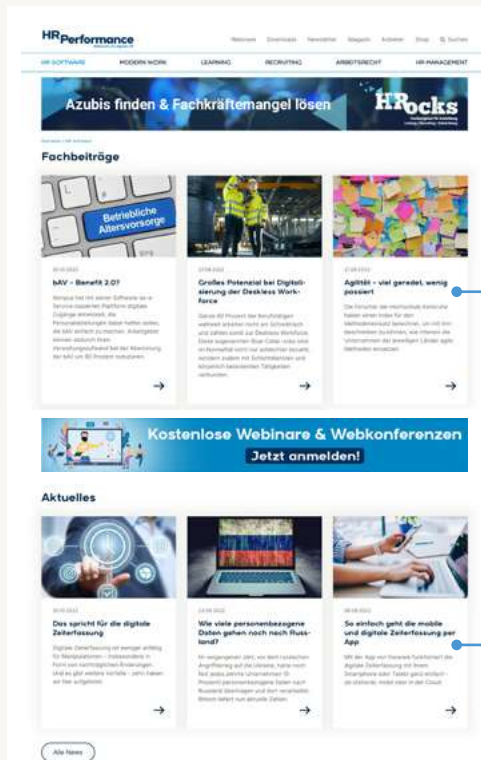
HRPerformance

Webinare Downloads Newsletter Magazin Anbieter Shop Suchen

HR-SOFTWARE MODERN WORK LEARNING RECRUITING ARBEITSRECHT HR-MANAGEMENT

Azubis finden & Fachkräftemangel lösen

HRocks

Fachbeiträge

Betriebliche Altersvorsorge

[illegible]

bAV – Benefit 2.0?

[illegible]

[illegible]

Großes Potenzial bei Digitalisierung der Deskless Workforce

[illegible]

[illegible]

Agilität – viel geredet, wenig passiert

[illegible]

Kostenlose Webinare & Webkonferenzen

Jetzt anmelden!

Aktuelles

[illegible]

Das spricht für die digitale Zeiterfassung

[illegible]

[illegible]

Wie viele personenbezogene Daten gehen noch nach Russland?

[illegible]

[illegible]

So einfach geht die mobile und digitale Zeiterfassung per App

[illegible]

Alle News